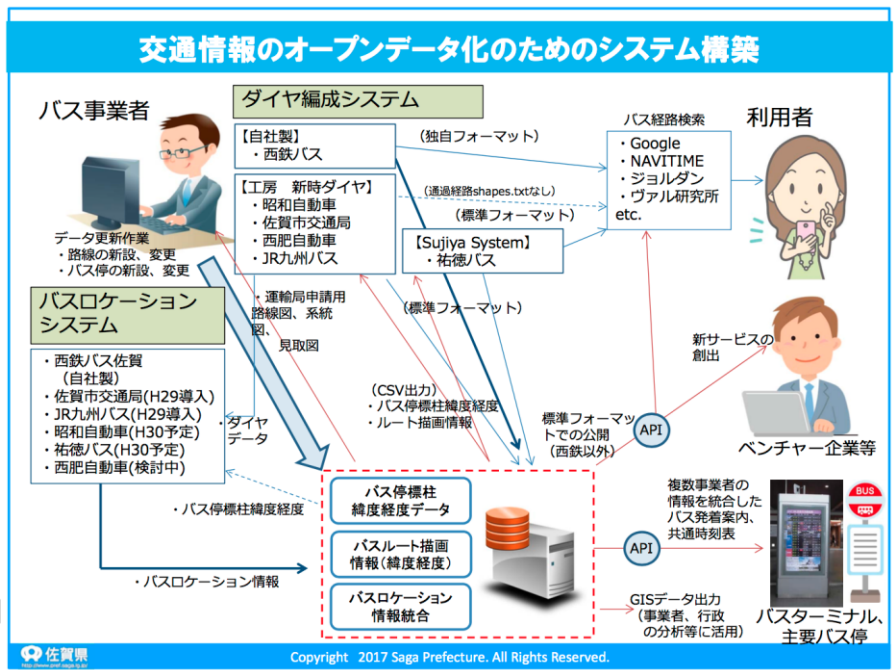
交通情報のオープンデータ化のためのシステム構築

バス事業者

ダイヤ編成システム

【自社製】
・西鉄バス

【工房　新時ダイヤ】
・昭和自動車
・佐賀市交通局
・西肥自動車
・JR九州バス

（独自フォーマット）

（通過経路shapes.txtなし）

（標準フォーマット）

【Sujiya System】
・祐徳バス

バス経路検索
・Google
・NAVITIME
・ジョルダン
・ヴァル研究所
etc.

利用者

データ更新作業
・路線の新設、変更
・バス停の新設、変更

バスロケーションシステム

・西鉄バス佐賀（自社製）
・佐賀市交通局(H29導入)
・JR九州バス(H29導入)
・昭和自動車(H30予定)
・祐徳バス(H30予定)
・西肥自動車(検討中)

・運輸局申請用路線図、系統図、見取図

（標準フォーマット）

新サービスの創出

（CSV出力）
・バス停標柱緯度経度
・ルート描画情報

標準フォーマットでの公開（西鉄以外）

API

ベンチャー企業等

・ダイヤデータ

・バス停標柱緯度経度

バス停標柱緯度経度データ

バスルート描画情報（緯度経度）

バスロケーション情報統合

・バスロケーション情報

複数事業者の情報を統合したバス発着案内、共通時刻表

API

BUS

GISデータ出力（事業者、行政の分析等に活用）

バスターミナル、主要バス停

佐賀県
http://www.pref.saga.lg.jp/

Copyright　2017 Saga Prefecture. All Rights Reserved.